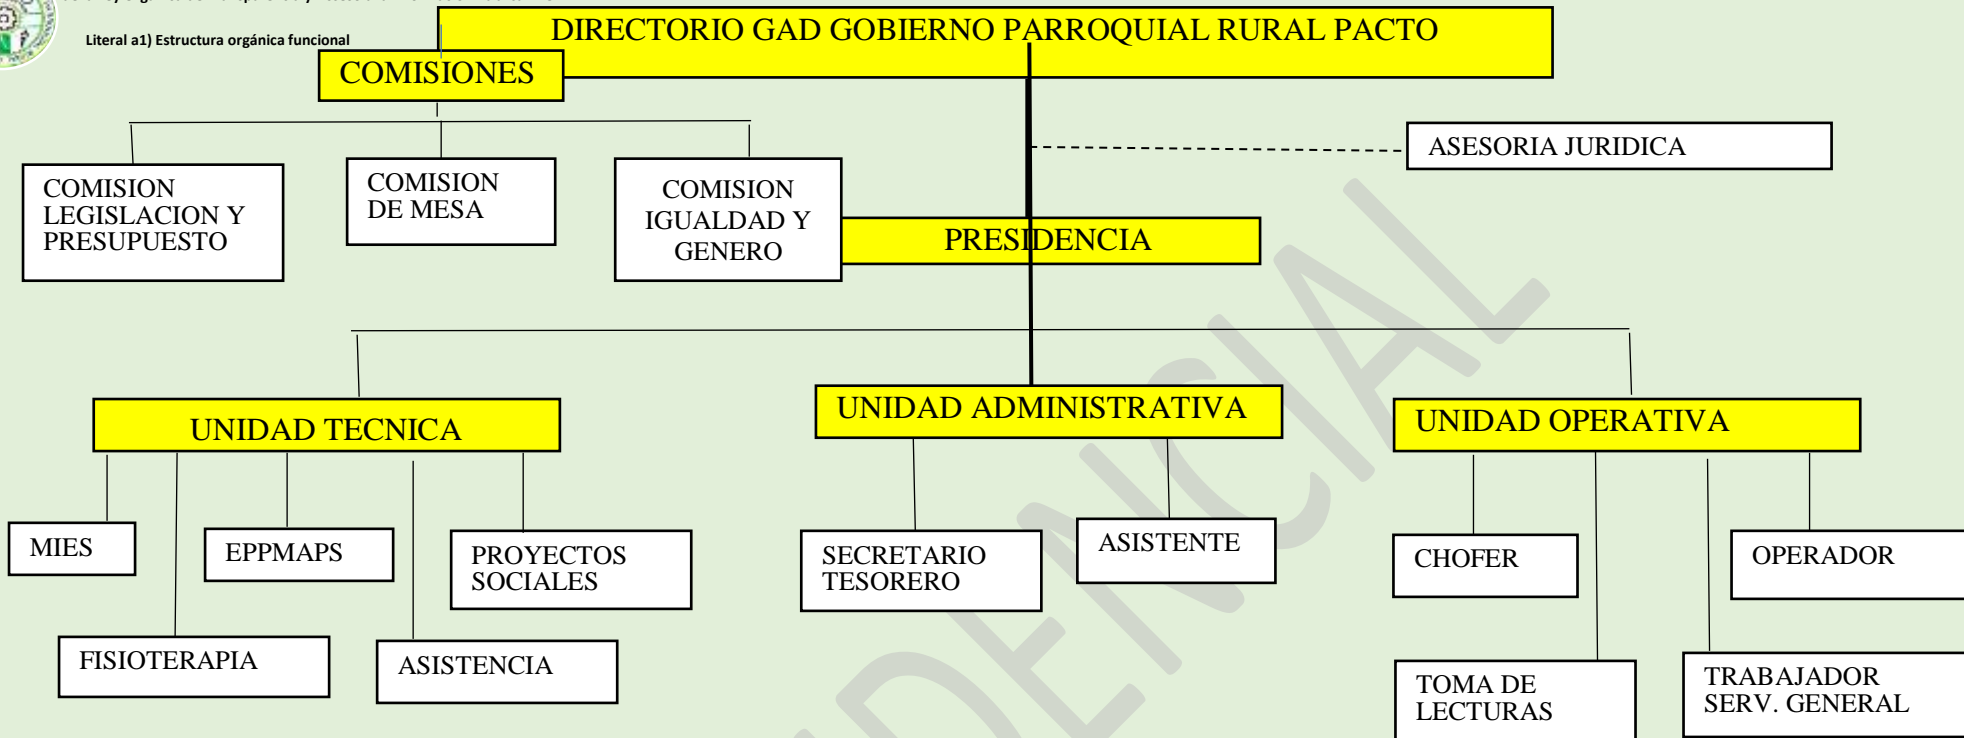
Literal a1) Estructura orgánica funcional

DIRECTORIO GAD GOBIERNO PARROQUIAL RURAL PACTO

COMISIONES

COMISION LEGISLACION Y PRESUPUESTO

COMISION DE MESA

COMISION IGUALDAD Y GENERO

ASESORIA JURIDICA

PRESIDENCIA

UNIDAD TECNICA

UNIDAD ADMINISTRATIVA

UNIDAD OPERATIVA

MIES

EPPMAPS

PROYECTOS SOCIALES

FISIOTERAPIA

ASISTENCIA

SECRETARIO TESORERO

ASISTENTE

CHOFER

OPERADOR

TOMA DE LECTURAS

TRABAJADOR SERV. GENERAL

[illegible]